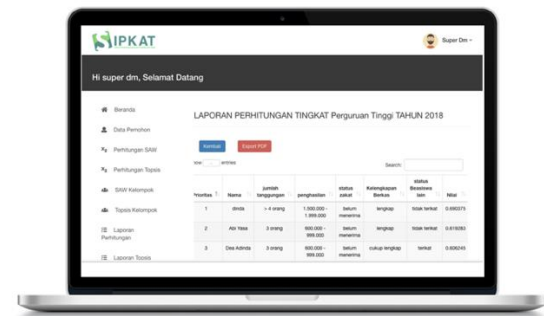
SIPKAT

Super Dm

Hi super dm, Selamat Datang

Beranda
Data Pemohon
Perhitungan SAW
Perhitungan Topsis
SAW Kelompok
Topsis Kelompok
Laporan Perhitungan
Laporan Topsis

LAPORAN PERHITUNGAN TINGKAT Perguruan Tinggi TAHUN 2018

Kembali
Export PDF

Show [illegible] entries

Search:

| Prioritas | Nama | Jumlah tanggungan | penghasilan | status zakat | Kelengkapan Berkas | status Beasiswa lain | Nilai |
|---|---|---|---|---|---|---|---|
| 1 | dinda | > 4 orang | 1.500.000 - 1.999.000 | belum menerima | lengkap | tidak terikat | 0.690375 |
| 2 | Abi Nasa | 3 orang | 800.000 - 999.000 | belum menerima | lengkap | tidak terikat | 0.619083 |
| 3 | Dea Adinda | 3 orang | 800.000 - 999.000 | belum menerima | cukup lengkap | terikat | 0.606245 |